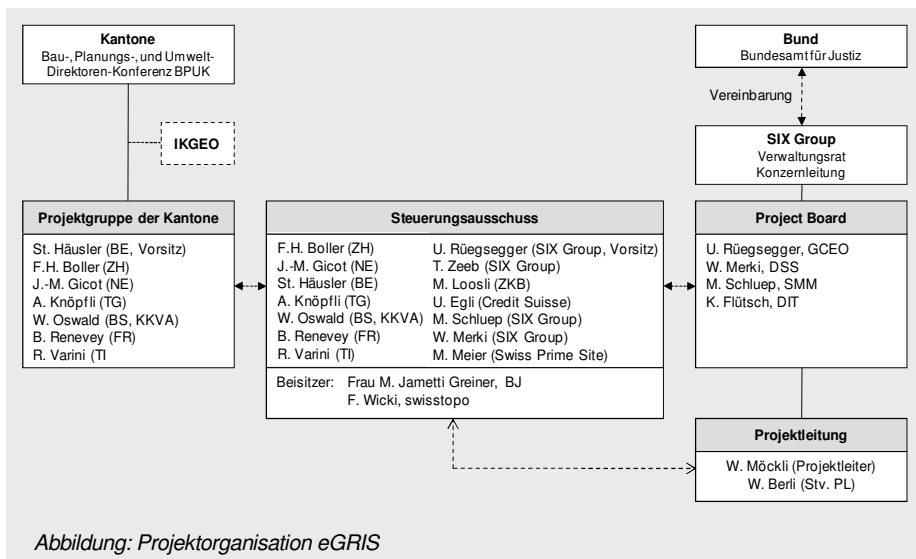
**Kantone**
Bau-, Planungs-, und Umwelt-Direktoren-Konferenz BPUK

IKGEO

**Bund**
Bundesamt für Justiz

Vereinbarung

**SIX Group**
Verwaltungsrat
Konzernleitung

**Projektgruppe der Kantone**
St. Häusler (BE, Vorsitz)
F.H. Boller (ZH)
J.-M. Gicot (NE)
A. Knöpfli (TG)
W. Oswald (BS, KKVA)
B. Renevey (FR)
R. Varini (TI

**Steuerungsausschuss**
F.H. Boller (ZH)
J.-M. Gicot (NE)
St. Häusler (BE)
A. Knöpfli (TG)
W. Oswald (BS, KKVA)
B. Renevey (FR)
R. Varini (TI)

U. Rüegsegger (SIX Group, Vorsitz)
T. Zeeb (SIX Group)
M. Loosli (ZKB)
U. Egli (Credit Suisse)
M. Schluep (SIX Group)
W. Merki (SIX Group)
M. Meier (Swiss Prime Site)

Beisitzer: Frau M. Jametti Greiner, BJ
F. Wicki, swisstopo

**Project Board**
U. Rüegsegger, GCEO
W. Merki, DSS
M. Schluep, SMM
K. Flütsch, DIT

**Projektleitung**
W. Möckli (Projektleiter)
W. Berli (Stv. PL)

*Abbildung: Projektorganisation eGRIS*